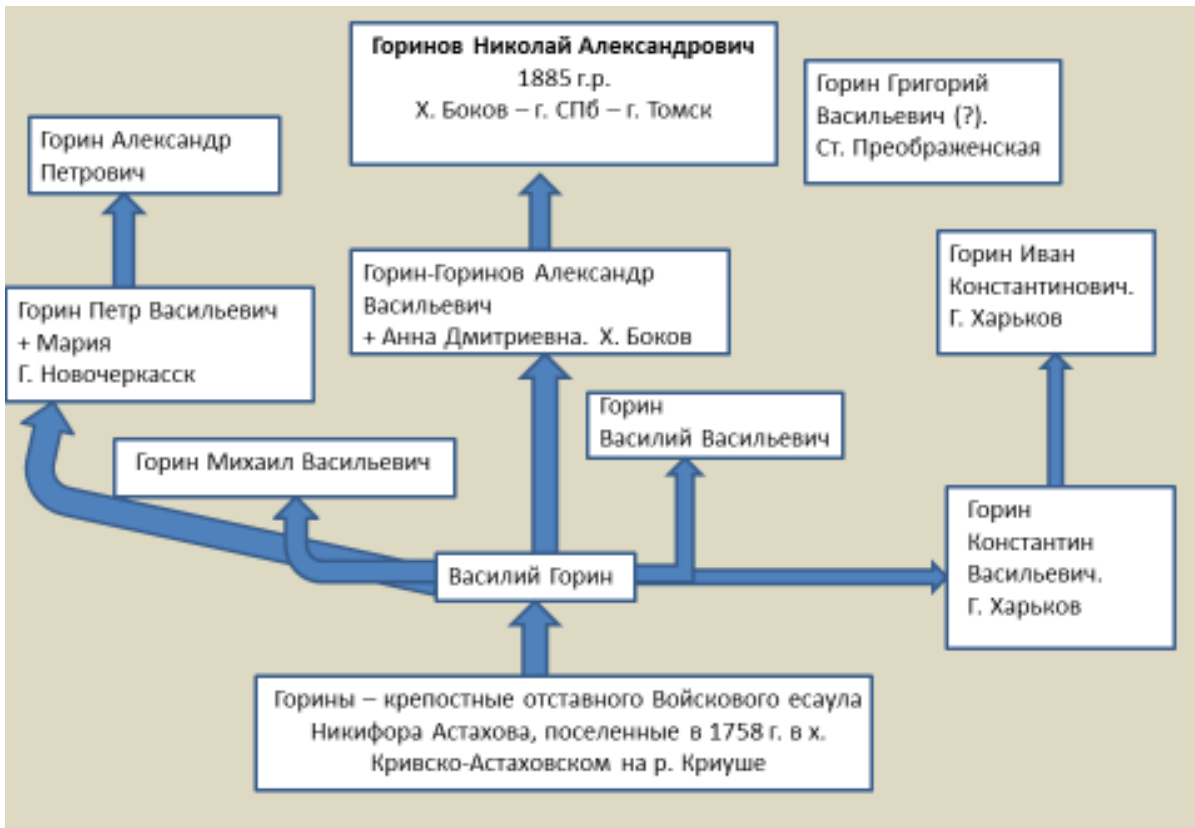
Горинов Николай Александрович
1885 г.р.
Х. Боков – г. СПб – г. Томск

Горин Григорий Васильевич (?).
Ст. Преображенская

Горин Александр Петрович

Горин-Горинов Александр Васильевич
+ Анна Дмитриевна. Х. Боков

Горин Иван Константинович.
Г. Харьков

Горин Петр Васильевич
+ Мария
Г. Новочеркасск

Горин
Василий Васильевич

Горин Михаил Васильевич

Горин
Константин Васильевич.
Г. Харьков

Василий Горин

Горины – крепостные отставного Войскового есаула Никифора Астахова, поселенные в 1758 г. в х. Кривско-Астаховском на р. Криуше